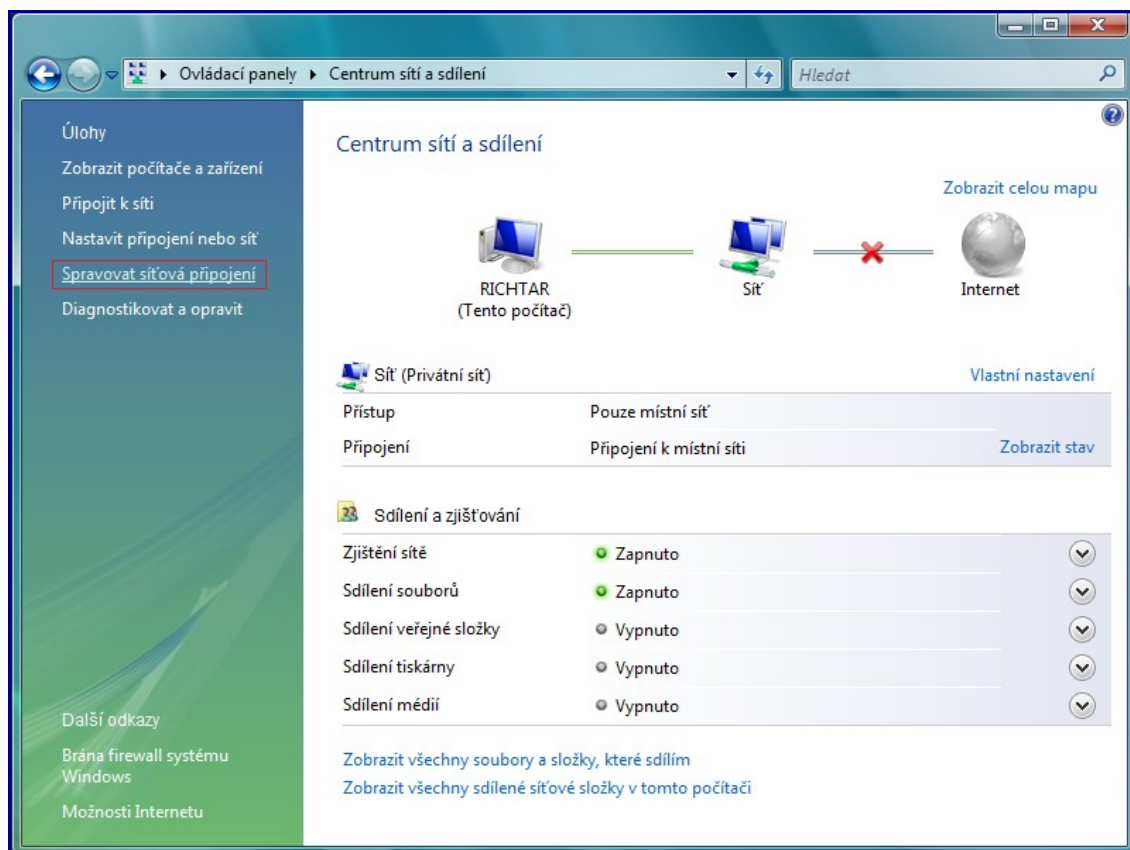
Ovládací panely ▸ Centrum sítí a sdílení

Hledat

Úlohy
Zobrazit počítače a zařízení
Připojit k síti
Nastavit připojení nebo síť
Spravovat síťová připojení
Diagnostikovat a opravit

Další odkazy
Brána firewall systému Windows
Možnosti Internetu

Centrum sítí a sdílení

Zobrazit celou mapu

RICHTAR
(Tento počítač)

Síť

Internet

Síť (Privátní síť)

Vlastní nastavení

| | | |
|---|---|---|
| Přístup | Pouze místní síť | |
| Připojení | Připojení k místní síti | Zobrazit stav |

Sdílení a zjišťování

| | |
|---|---|
| Zjištění sítě | Zapnuto |
| Sdílení souborů | Zapnuto |
| Sdílení veřejné složky | Vypnuto |
| Sdílení tiskárny | Vypnuto |
| Sdílení médií | Vypnuto |

Zobrazit všechny soubory a složky, které sdílím
Zobrazit všechny sdílené síťové složky v tomto počítači